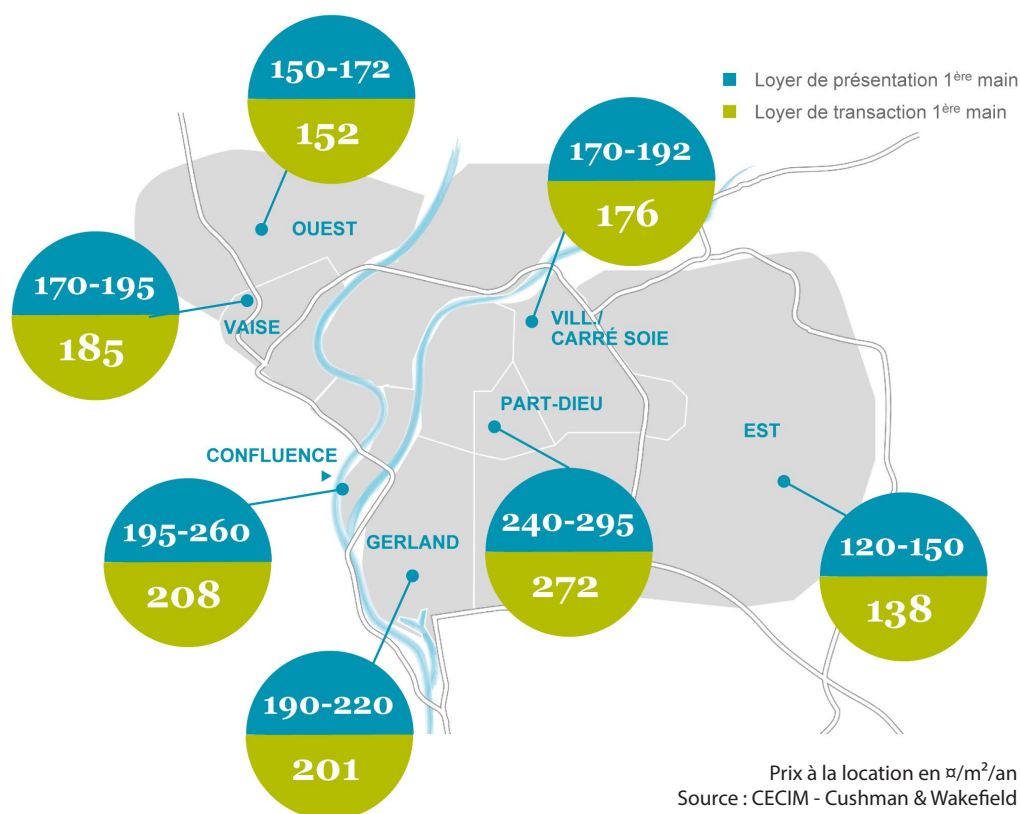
Loyer de présentation 1$^{ère}$ main
Loyer de transaction 1$^{ère}$ main

150-172
152
OUEST

170-192
176

170-195
185
VAISE

VILL/
CARRÉ SOIE

PART-DIEU

EST

CONFLUENCE

195-260
208

GERLAND

240-295
272

120-150
138

190-220
201

Prix à la location en ¤/m²/an
Source : CECIM - Cushman & Wakefield